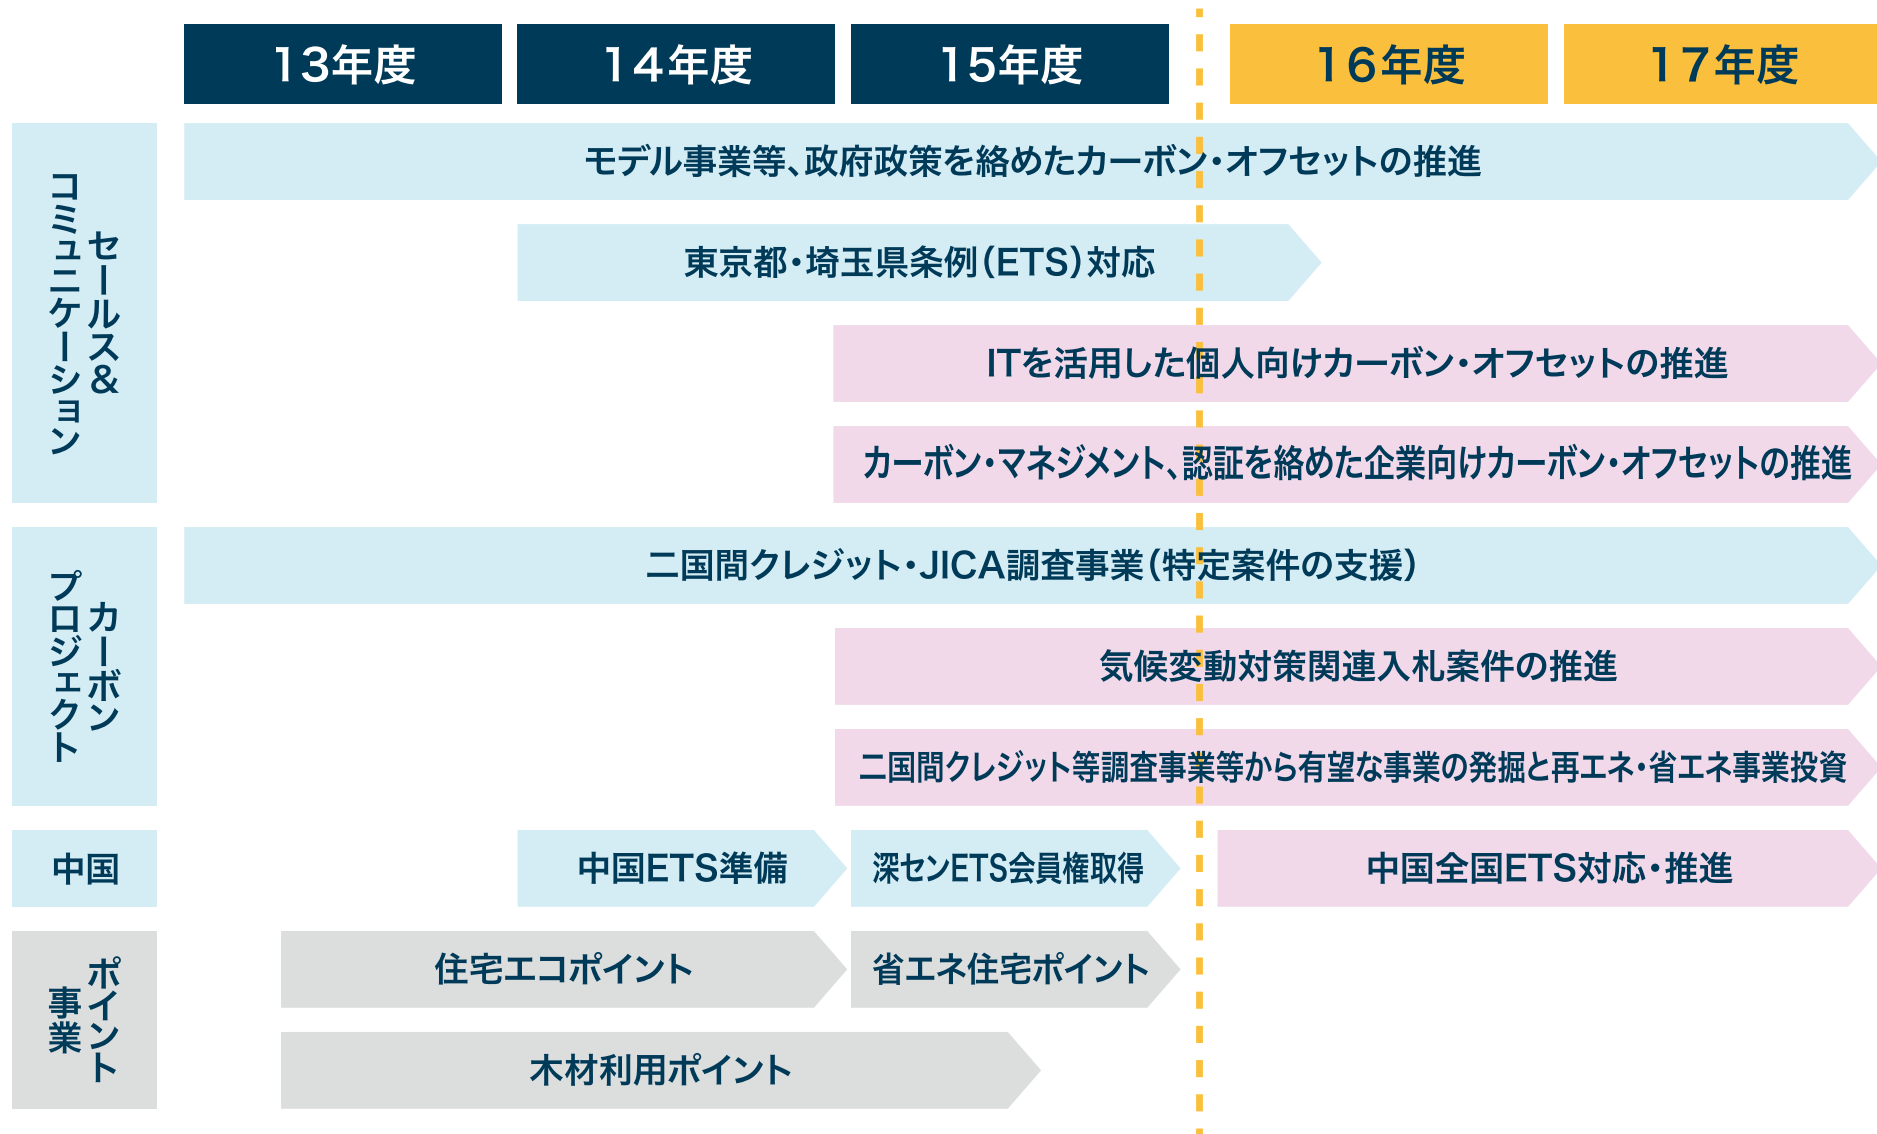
13年度
14年度
15年度
16年度
17年度

セールス＆コミュニケーション

モデル事業等、政府政策を絡めたカーボン・オフセットの推進

東京都・埼玉県条例(ETS)対応

ITを活用した個人向けカーボン・オフセットの推進

カーボン・マネジメント、認証を絡めた企業向けカーボン・オフセットの推進

カーボンプロジェクト

二国間クレジット・JICA調査事業(特定案件の支援)

気候変動対策関連入札案件の推進

二国間クレジット等調査事業等から有望な事業の発掘と再エネ・省エネ事業投資

中国

中国ETS準備

深センETS会員権取得

中国全国ETS対応・推進

ポイント事業

住宅エコポイント

省エネ住宅ポイント

木材利用ポイント